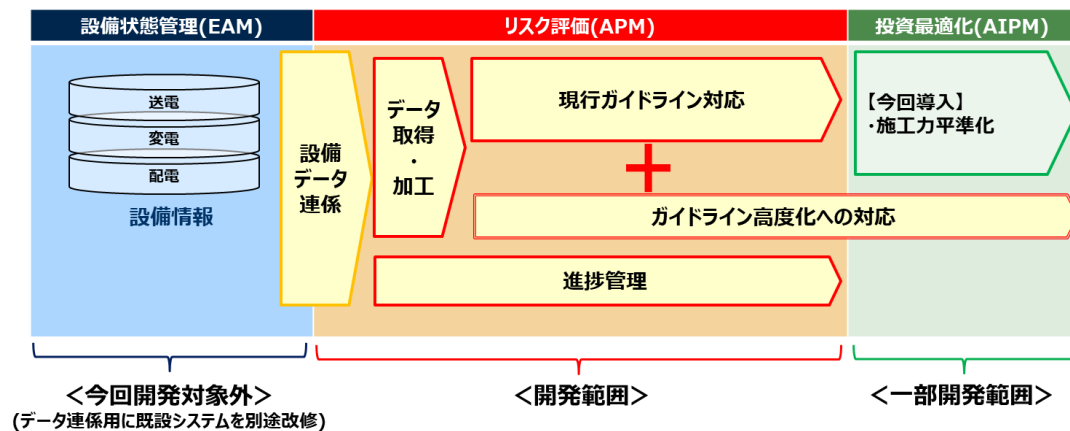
設備状態管理(EAM)

リスク評価(APM)

投資最適化(AIPM)

送電

変電

配電

設備情報

設備データ連係

データ取得・加工

現行ガイドライン対応

+

ガイドライン高度化への対応

進捗管理

【今回導入】
・施工力平準化

<今回開発対象外>
(データ連係用に既設システムを別途改修)

<開発範囲>

<一部開発範囲>